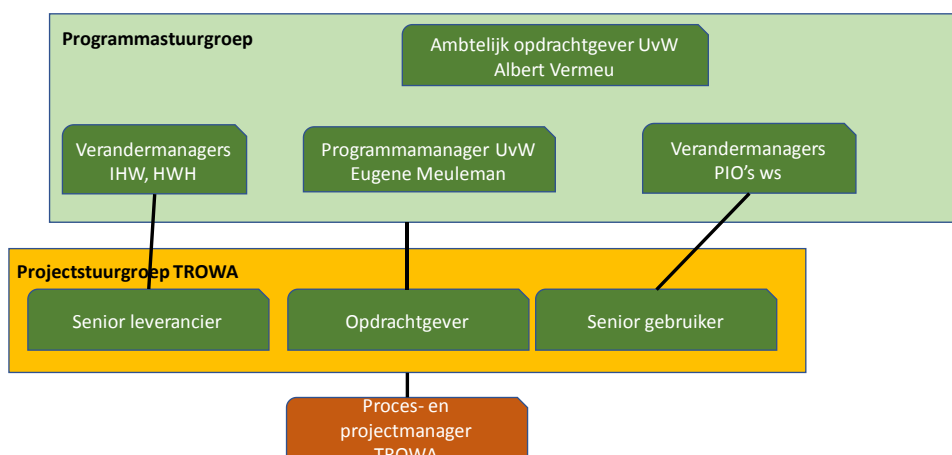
Programmastuurgroep

Ambtelijk opdrachtgever UvW
Albert Vermeu

Verandermanagers
IHW, HWH

Programmamanager UvW
Eugene Meuleman

Verandermanagers
PIO's ws

Projectstuurgroep TROWA

Senior leverancier

Opdrachtgever

Senior gebruiker

Proces- en
projectmanager
TROWA